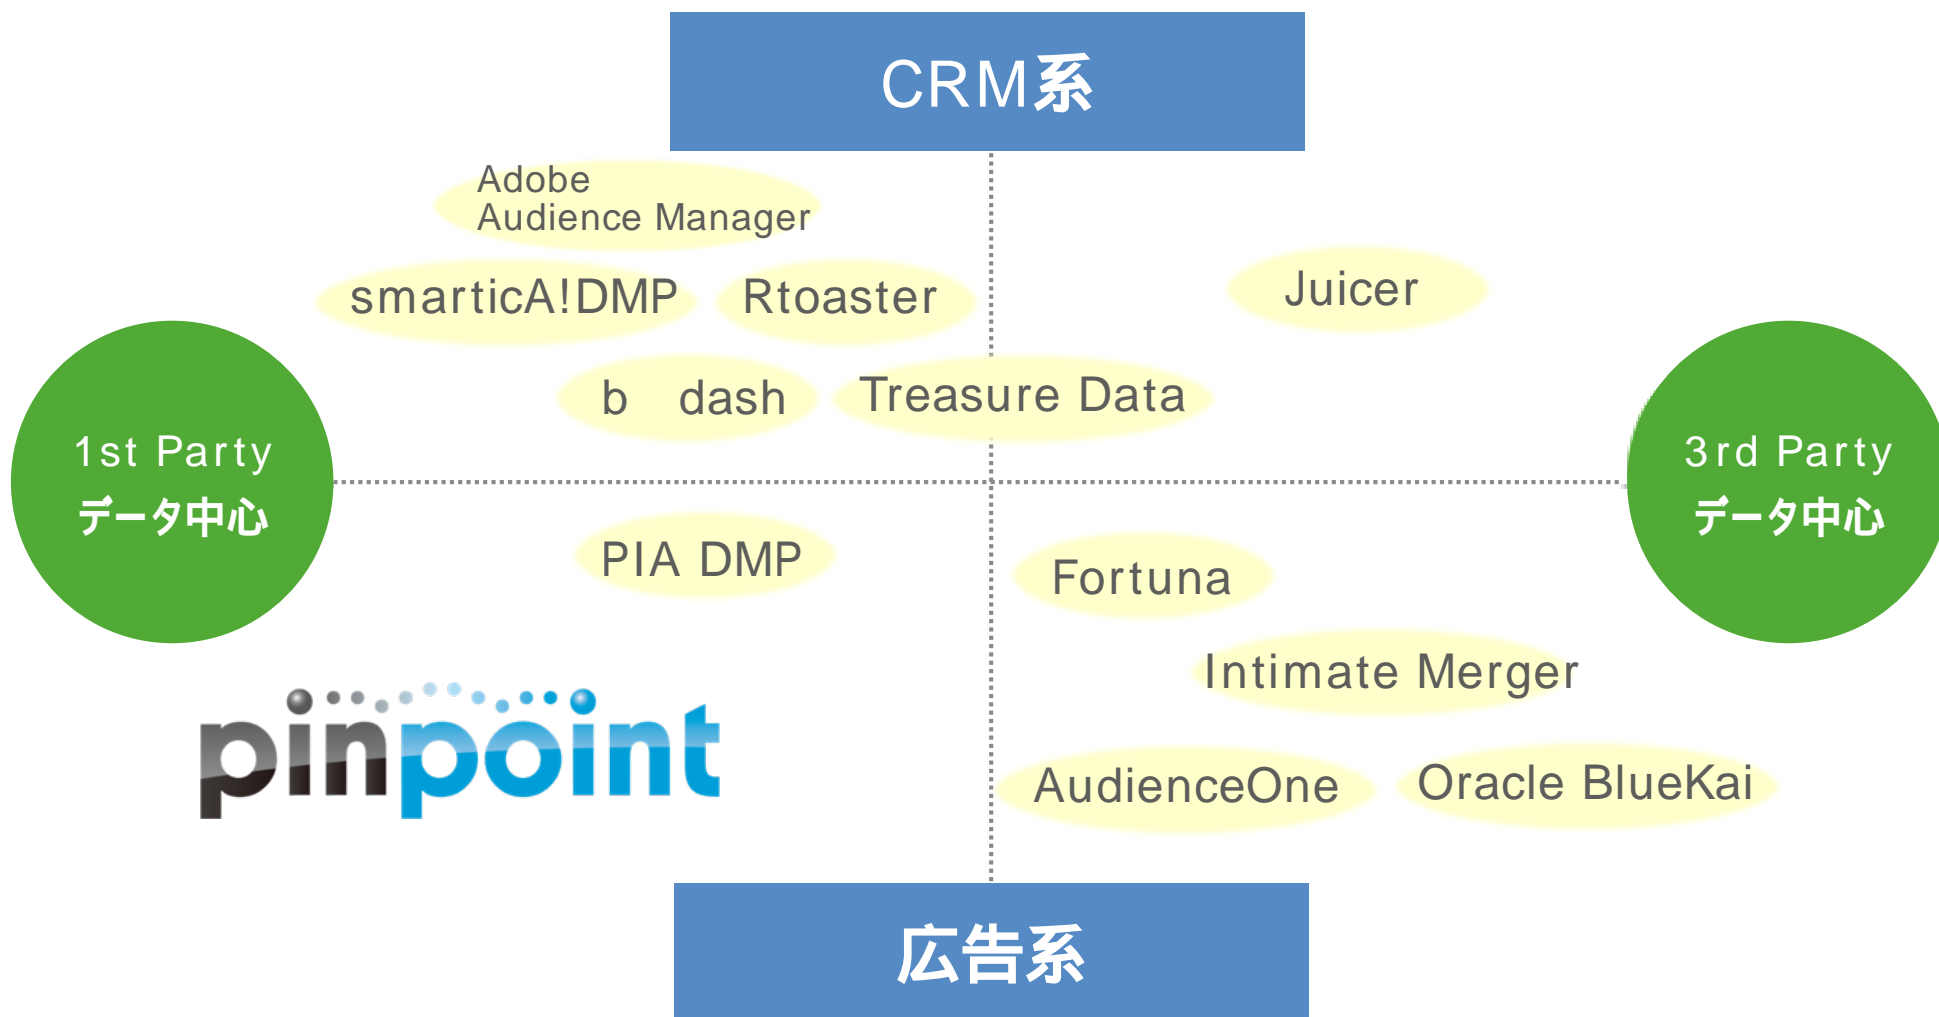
CRM系

Adobe Audience Manager

smarticA!DMP

Rtoaster

Juicer

b dash

Treasure Data

1st Party
データ中心

3rd Party
データ中心

PIA DMP

Fortuna

Intimate Merger

pinpoint

AudienceOne

Oracle BlueKai

広告系